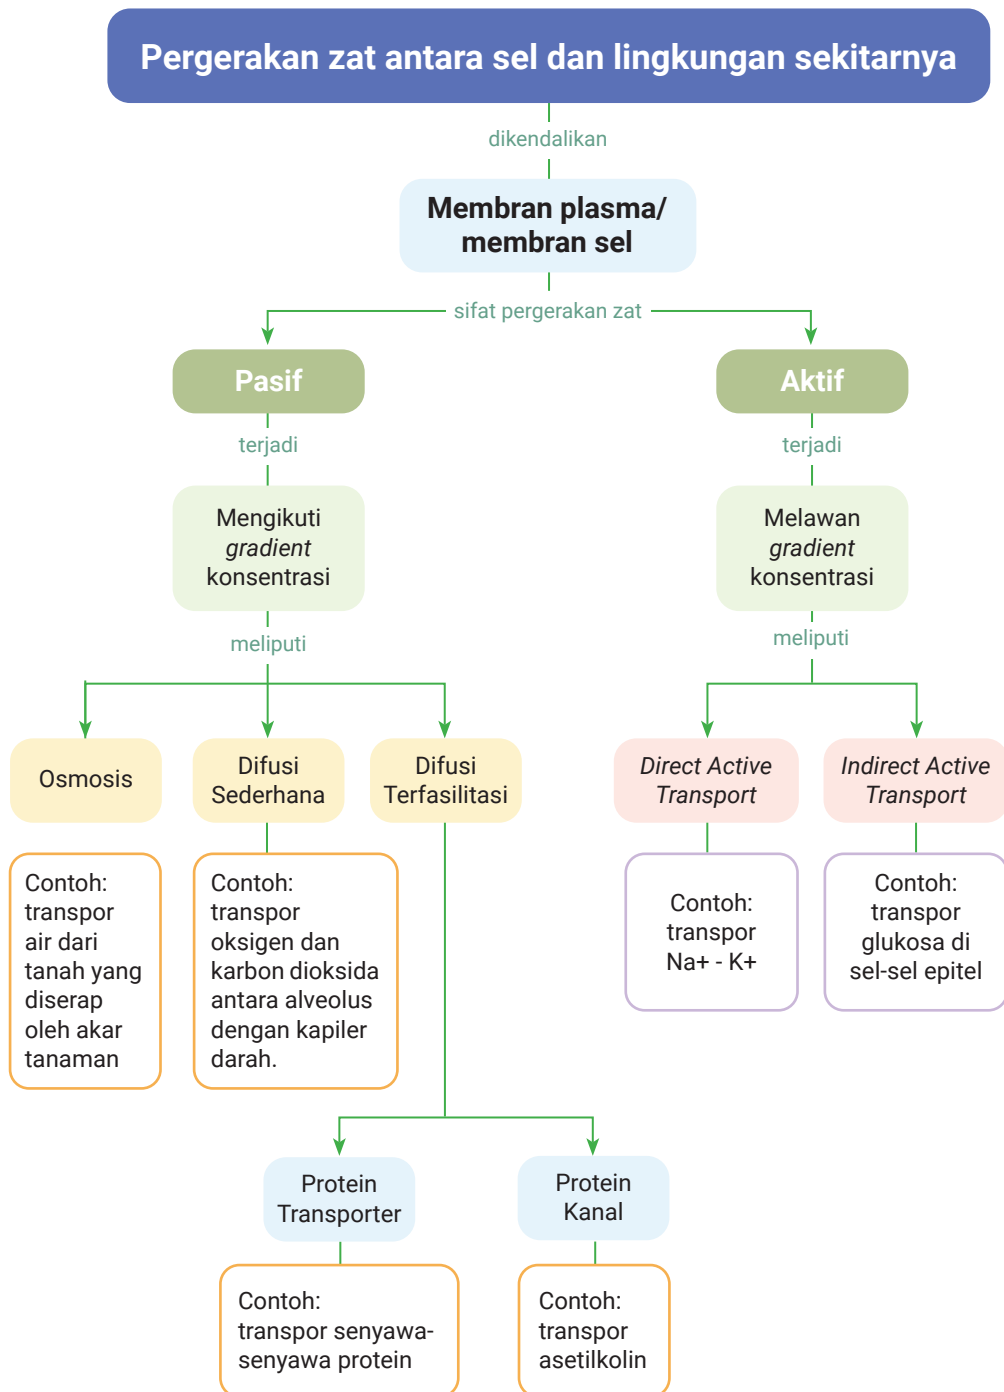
Pergerakan zat antara sel dan lingkungan sekitarnya

dikendalikan

Membran plasma/ membran sel

sifat pergerakan zat

Pasif

terjadi

Mengikuti *gradient* konsentrasi

meliputi

Osmosis

Contoh: transpor air dari tanah yang diserap oleh akar tanaman

Difusi Sederhana

Contoh: transpor oksigen dan karbon dioksida antara alveolus dengan kapiler darah.

Difusi Terfasilitasi

Protein Transporter

Contoh: transpor senyawa-senyawa protein

Protein Kanal

Contoh: transpor asetilkolin

Aktif

terjadi

Melawan *gradient* konsentrasi

meliputi

*Direct Active Transport*

Contoh: transpor Na+ - K+

*Indirect Active Transport*

Contoh: transpor glukosa di sel-sel epitel